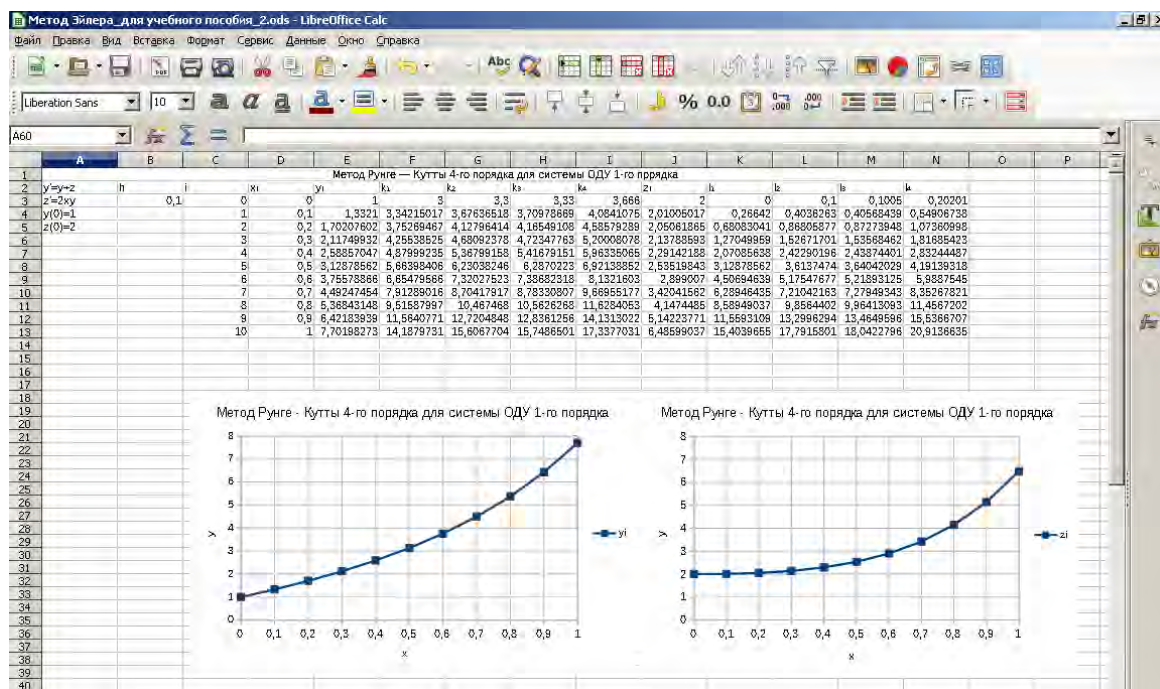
Метод Эйлера_для учебного пособия_2.ods - LibreOffice Calc

Файл Правка Вид Вставка Формат Сервис Данные Окно Справка

Liberation Sans 10

A60

| | A | B | C | D | E | F | G | H | I | J | K | L | M | N | O | P |
|---|---|---|---|---|---|---|---|---|---|---|---|---|---|---|---|---|
| 1 | | | | | Метод Рунге — Кутты 4-го порядка для системы ОДУ 1-го пррядка | | | | | | | | | | | |
| 2 | y'=y+z | h | i | xi | yi | k1 | k2 | k3 | k4 | zi | l1 | l2 | l3 | l4 | | |
| 3 | z'=2xy | 0,1 | 0 | 0 | 1 | 3 | 3,3 | 3,33 | 3,666 | 2 | 0 | 0,1 | 0,1005 | 0,20201 | | |
| 4 | y(0)=1 | | 1 | 0,1 | 1,3321 | 3,34215017 | 3,67636518 | 3,70978669 | 4,0841075 | 2,01005017 | 0,26642 | 0,4038263 | 0,40568439 | 0,54906738 | | |
| 5 | z(0)=2 | | 2 | 0,2 | 1,70207602 | 3,75269467 | 4,12796414 | 4,16549108 | 4,58579289 | 2,05061865 | 0,68083041 | 0,86805877 | 0,87273948 | 1,07360998 | | |
| 6 | | | 3 | 0,3 | 2,11749932 | 4,25538525 | 4,68092378 | 4,72347763 | 5,20008078 | 2,13788593 | 1,27049959 | 1,52671701 | 1,53568462 | 1,81685423 | | |
| 7 | | | 4 | 0,4 | 2,58857047 | 4,87999235 | 5,36799158 | 5,41679151 | 5,96335065 | 2,29142188 | 2,07085638 | 2,42290196 | 2,43874401 | 2,83244487 | | |
| 8 | | | 5 | 0,5 | 3,12878562 | 5,66398406 | 6,23038246 | 6,2870223 | 6,92138852 | 2,53519843 | 3,12878562 | 3,6137474 | 3,64042029 | 4,19139318 | | |
| 9 | | | 6 | 0,6 | 3,75578866 | 6,65479566 | 7,32027523 | 7,38682318 | 8,1321603 | 2,899007 | 4,50694639 | 5,17547677 | 5,21893125 | 5,9887545 | | |
| 10 | | | 7 | 0,7 | 4,49247454 | 7,91289016 | 8,70417917 | 8,78330807 | 9,66955177 | 3,42041562 | 6,28946435 | 7,21042163 | 7,27949343 | 8,35267821 | | |
| 11 | | | 8 | 0,8 | 5,36843148 | 9,51587997 | 10,467468 | 10,5626268 | 11,6284053 | 4,1474485 | 8,58949037 | 9,8564402 | 9,96413093 | 11,4567202 | | |
| 12 | | | 9 | 0,9 | 6,42183939 | 11,5640771 | 12,7204848 | 12,8361256 | 14,1313022 | 5,14223771 | 11,5593109 | 13,2996294 | 13,4649596 | 15,5366707 | | |
| 13 | | | 10 | 1 | 7,70198273 | 14,1879731 | 15,6067704 | 15,7486501 | 17,3377031 | 6,48599037 | 15,4039655 | 17,7915801 | 18,0422796 | 20,9136635 | | |

Метод Рунге - Кутты 4-го порядка для системы ОДУ 1-го порядка
y
8 7 6 5 4 3 2 1 0
0 0,1 0,2 0,3 0,4 0,5 0,6 0,7 0,8 0,9 1
x
yi

Метод Рунге - Кутты 4-го порядка для системы ОДУ 1-го порядка
y
8 7 6 5 4 3 2 1 0
0 0,1 0,2 0,3 0,4 0,5 0,6 0,7 0,8 0,9 1
x
zi